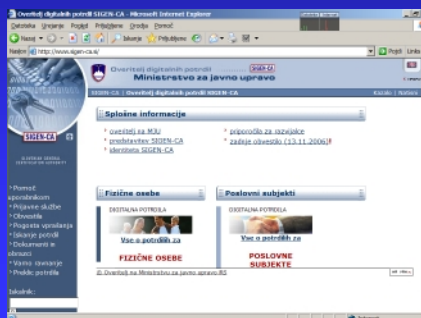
Overitelj digitalnih potrdil SIGEN-CA - Microsoft Internet Explorer

Datoteka Urejanje Pogled Priljubljene Orodja Pomoč

Nazaj Iskanje Priljubljene

Naslov http://www.sigen-ca.si/ Pojdi Links

SIGEN-CA

Overitelj digitalnih potrdil
Ministrstvo za javno upravo

SIGEN-CA :: Overitelj digitalnih potrdil SIGEN-CA Kazalo | Naslov

Splošne informacije

overitelj na MJU
predstavitev SIGEN-CA
identiteta SIGEN-CA

priporočila za zaznjalce
zadnje obvestilo (13.11.2006)

Pomoč uporabnikom
Prijavne službe
Obvestila
Pogosta vprašanja
Iskanje potrdil
Dokumenti in obrazci
Varno označje
Predlo potrdila

Iskalnik:

Fizične osebe

DIGITALNA POTRDILA
Vse o potrdilih za
FIZIČNE OSEBE

Poslovni subjekti

DIGITALNA POTRDILA
Vse o potrdilih za
POSLOVNE SUBJEKTE

Overitelj na Ministrstvu za javno upravo RS